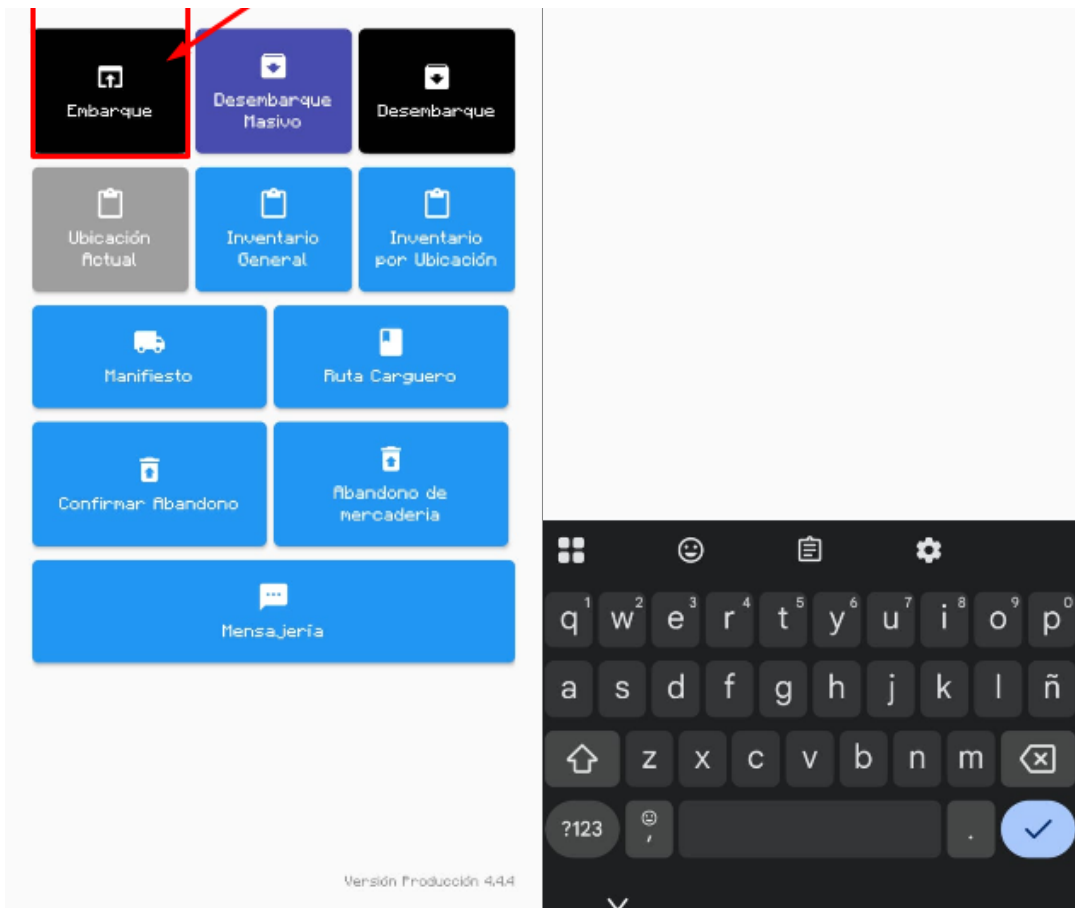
Embarque

Desembarque Masivo

Desembarque

Ubicación Actual

Inventario General

Inventario por Ubicación

Manifiesto

Ruta Carguero

Confirmar Abandono

Abandono de mercaderia

Mensajería

Versión Producción 4.4.4

q 1 w 2 e 3 r 4 t 5 y 6 u 7 i 8 o 9 p 0
a s d f g h j k l ñ
z x c v b n m
?123 , .